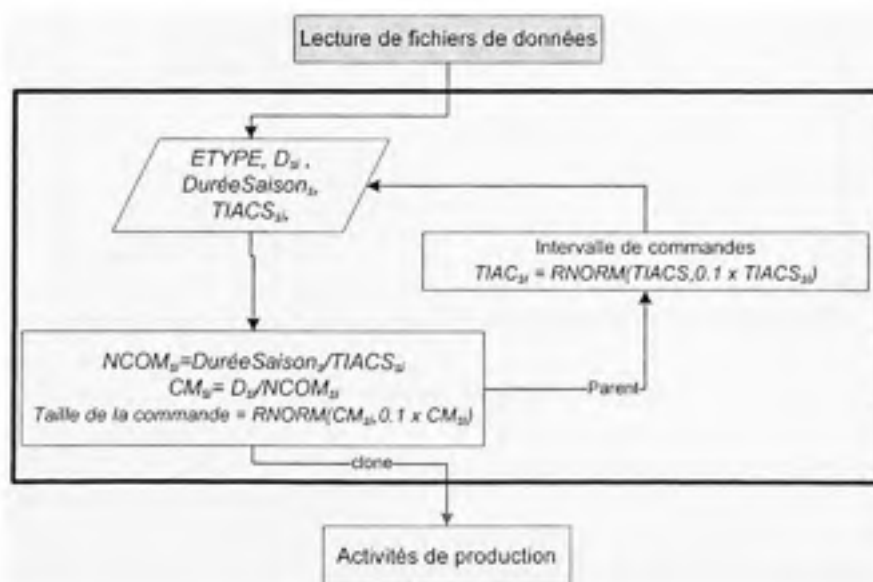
Lecture de fichiers de données

ETYPE, $D_{si}$, $DuréeSaison_s$, $TIACS_{si}$,

Intervalle de commandes
$TIAC_{si}$ = RNORM($TIACS$,0.1 x $TIACS_{si}$)

$NCOM_{si}$=$DuréeSaison_s$/$TIACS_{si}$
$CM_{si}$= $D_{si}$/$NCOM_{si}$
Taille de la commande = RNORM($CM_{si}$,0.1 x $CM_{si}$)

Parent

clone

Activités de production